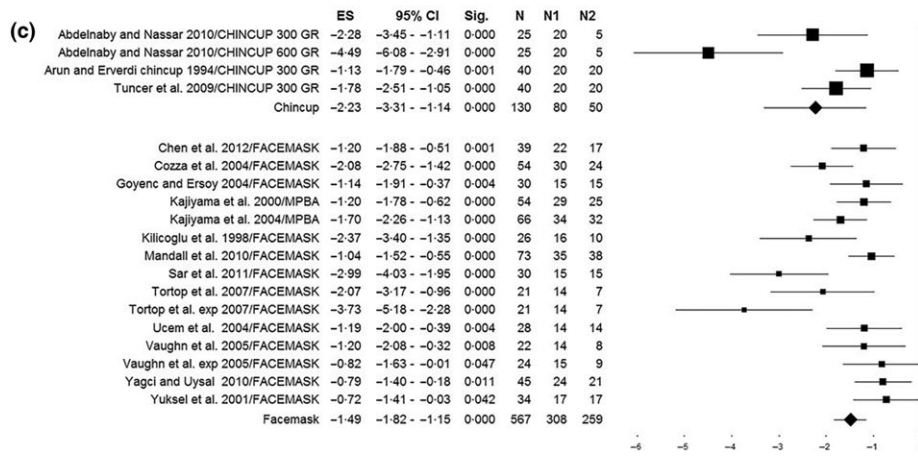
(c)

| | ES | 95% CI | Sig. | N | N1 | N2 |
|---|---|---|---|---|---|---|
| Abdelnaby and Nassar 2010/CHINCUP 300 GR | −2·28 | −3·45 - −1·11 | 0·000 | 25 | 20 | 5 |
| Abdelnaby and Nassar 2010/CHINCUP 600 GR | −4·49 | −6·08 - −2·91 | 0·000 | 25 | 20 | 5 |
| Arun and Erverdi chincup 1994/CHINCUP 300 GR | −1·13 | −1·79 - −0·46 | 0·001 | 40 | 20 | 20 |
| Tuncer et al. 2009/CHINCUP 300 GR | −1·78 | −2·51 - −1·05 | 0·000 | 40 | 20 | 20 |
| Chincup | −2·23 | −3·31 - −1·14 | 0·000 | 130 | 80 | 50 |
| Chen et al. 2012/FACEMASK | −1·20 | −1·88 - −0·51 | 0·001 | 39 | 22 | 17 |
| Cozza et al. 2004/FACEMASK | −2·08 | −2·75 - −1·42 | 0·000 | 54 | 30 | 24 |
| Goyenc and Ersoy 2004/FACEMASK | −1·14 | −1·91 - −0·37 | 0·004 | 30 | 15 | 15 |
| Kajiyama et al. 2000/MPBA | −1·20 | −1·78 - −0·62 | 0·000 | 54 | 29 | 25 |
| Kajiyama et al. 2004/MPBA | −1·70 | −2·26 - −1·13 | 0·000 | 66 | 34 | 32 |
| Kilicoglu et al. 1998/FACEMASK | −2·37 | −3·40 - −1·35 | 0·000 | 26 | 16 | 10 |
| Mandall et al. 2010/FACEMASK | −1·04 | −1·52 - −0·55 | 0·000 | 73 | 35 | 38 |
| Sar et al. 2011/FACEMASK | −2·99 | −4·03 - −1·95 | 0·000 | 30 | 15 | 15 |
| Tortop et al. 2007/FACEMASK | −2·07 | −3·17 - −0·96 | 0·000 | 21 | 14 | 7 |
| Tortop et al. exp 2007/FACEMASK | −3·73 | −5·18 - −2·28 | 0·000 | 21 | 14 | 7 |
| Ucem et al. 2004/FACEMASK | −1·19 | −2·00 - −0·39 | 0·004 | 28 | 14 | 14 |
| Vaughn et al. 2005/FACEMASK | −1·20 | −2·08 - −0·32 | 0·008 | 22 | 14 | 8 |
| Vaughn et al. exp 2005/FACEMASK | −0·82 | −1·63 - −0·01 | 0·047 | 24 | 15 | 9 |
| Yagci and Uysal 2010/FACEMASK | −0·79 | −1·40 - −0·18 | 0·011 | 45 | 24 | 21 |
| Yuksel et al. 2001/FACEMASK | −0·72 | −1·41 - −0·03 | 0·042 | 34 | 17 | 17 |
| Facemask | −1·49 | −1·82 - −1·15 | 0·000 | 567 | 308 | 259 |

−6 −5 −4 −3 −2 −1